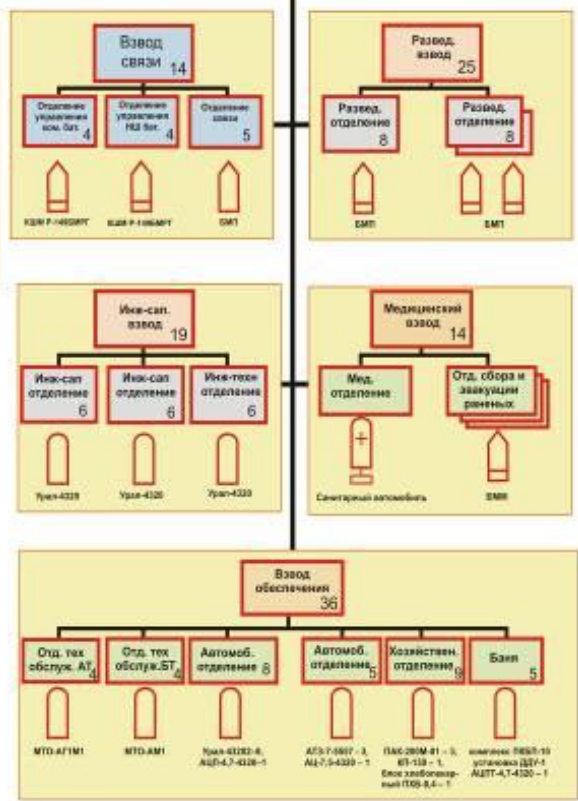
Взвод связи 14

Отделение управления ком. бат. 4

Отделение управления НШ бат. 4

Отделение связи 5

КШМ Р-149БМРГ

КШМ Р-149БМРГ

БМП

Развед. взвод 25

Развед. отделение 8

Развед. отделение 8

БМП

БМП

Инж-сап. взвод 19

Инж-сап отделение 6

Инж-сап отделение 6

Инж-техн отделение 6

Урал-4320

Урал-4320

Урал-4320

Медицинский взвод 14

Мед. отделение

Отд. сбора и эвакуации раненых

Санитарный автомобиль

БМП

Взвод обеспечения 36

Отд. тех обслуж. АТ 4

Отд. тех обслуж. БТ 4

Автомоб. отделение 8

Автомоб. отделение 5

Хозяйствен. отделение 9

Баня 5

МТО-АГ1М1

МТО-АМ1

Урал-43202-8, АЦ-4,7-4320-1

АТЗ-7-5557 – 3, АЦ-7,5-4320 – 1

ПАК-200М-01 – 3, КП-130 – 1, блок хлебопекарный ПХБ-0,4 – 1

комплекс ПКБП-10 установка ДДУ-1 АЦПТ-4,7-4320 – 1